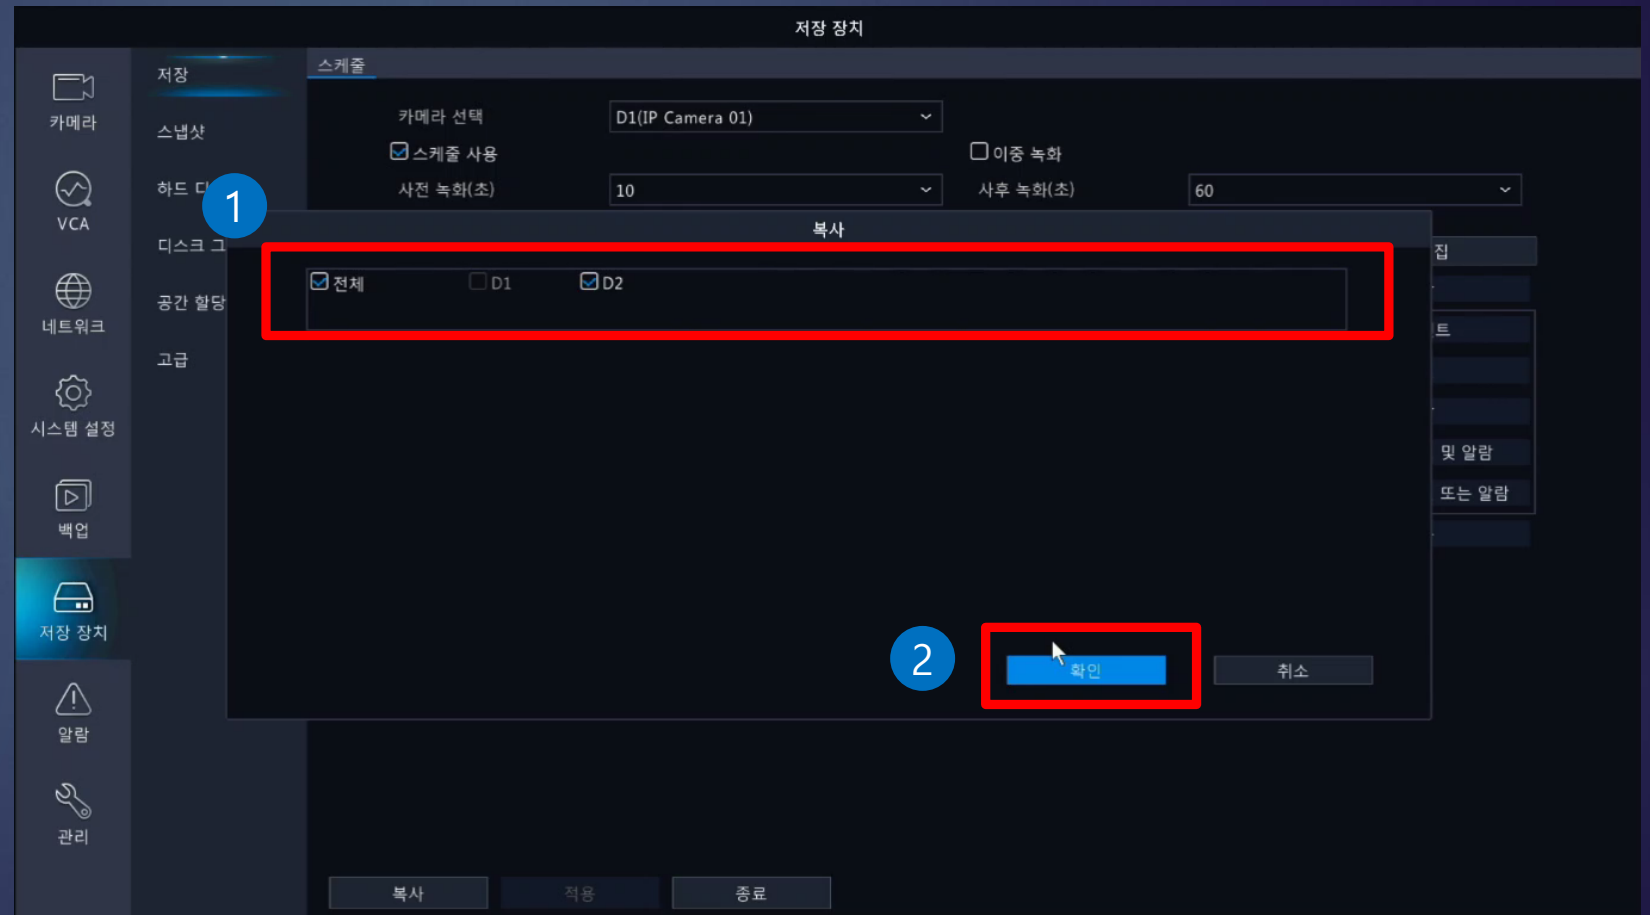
저장 장치

카메라
VCA
네트워크
시스템 설정
백업
저장 장치
알람
관리

저장
스냅샷
하드 디
디스크 그
공간 할당
고급

스케줄

카메라 선택 D1(IP Camera 01)
☑스케줄 사용
☐이중 녹화
사전 녹화(초) 10
사후 녹화(초) 60

1

복사

☑전체 ☐D1 ☑D2

집
트
및 알람
또는 알람

2

확인
취소

복사
적용
종료